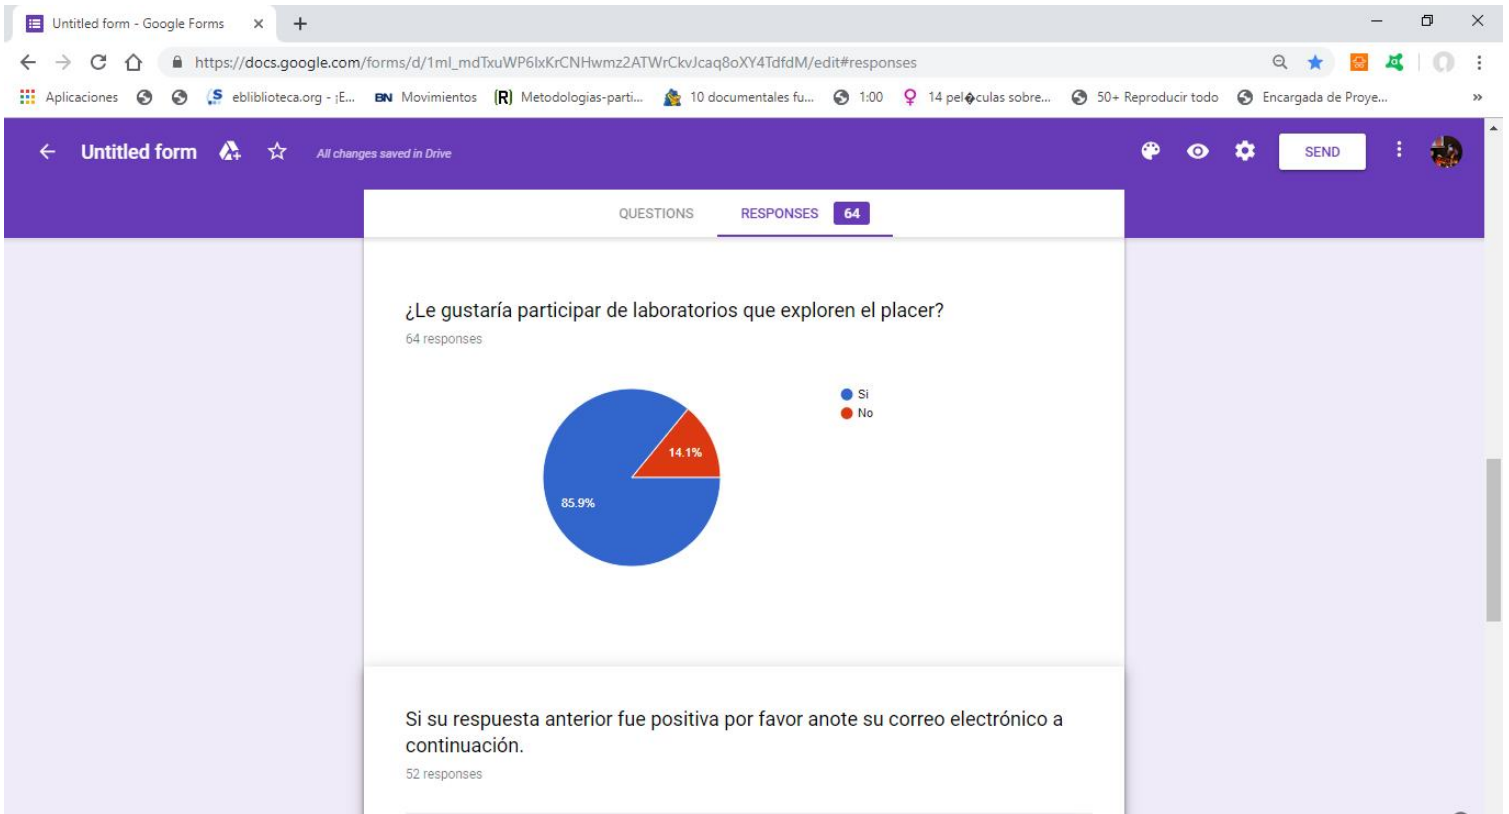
Untitled form - Google Forms ×

https://docs.google.com/forms/d/1ml_mdTxuWP6lxKrCNHwmz2ATWrCkvJcaq8oXY4TdfdM/edit#responses

Aplicaciones ebliblioteca.org - ¡E... Movimientos Metodologias-parti... 10 documentales fu... 1:00 14 pel�culas sobre... 50+ Reproducir todo Encargada de Proye... »

Untitled form All changes saved in Drive SEND

QUESTIONS RESPONSES 64

¿Le gustaría participar de laboratorios que exploren el placer?

64 responses

Si
No

14.1%
85.9%

Si su respuesta anterior fue positiva por favor anote su correo electrónico a continuación.

52 responses